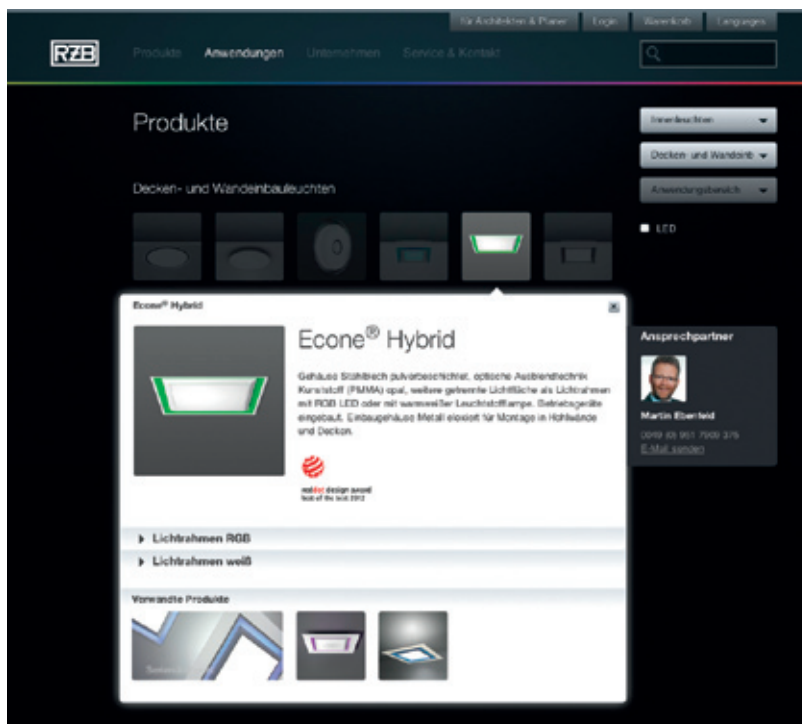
Für Architekten & Planer Login Warenkorb Languages

RZB Produkte Anwendungen Unternehmen Service & Kontakt

Produkte

Innenleuchten
Decken- und Wandanb
Anwendungsbereich

Decken- und Wandeinbauleuchten

LED

Econe® Hybrid

Econe® Hybrid

Gehäuse Stahlblech pulverbeschichtet, optische Ausblendtechnik Kunststoff (PMMA) opal, weitere getrennte Lichtfläche als Lichtrahmen mit RGB LED oder mit warmweißer Leuchtstofflampe. Betriebsgeräte eingebaut. Einbaugehäuse Metall eloxiert für Montage in Hohlwände und Decken.

reddot design award best of the best 2012

Ansprechpartner

Martin Eberlfeld
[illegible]
E-Mail senden

Lichtrahmen RGB

Lichtrahmen weiß

Verwandte Produkte